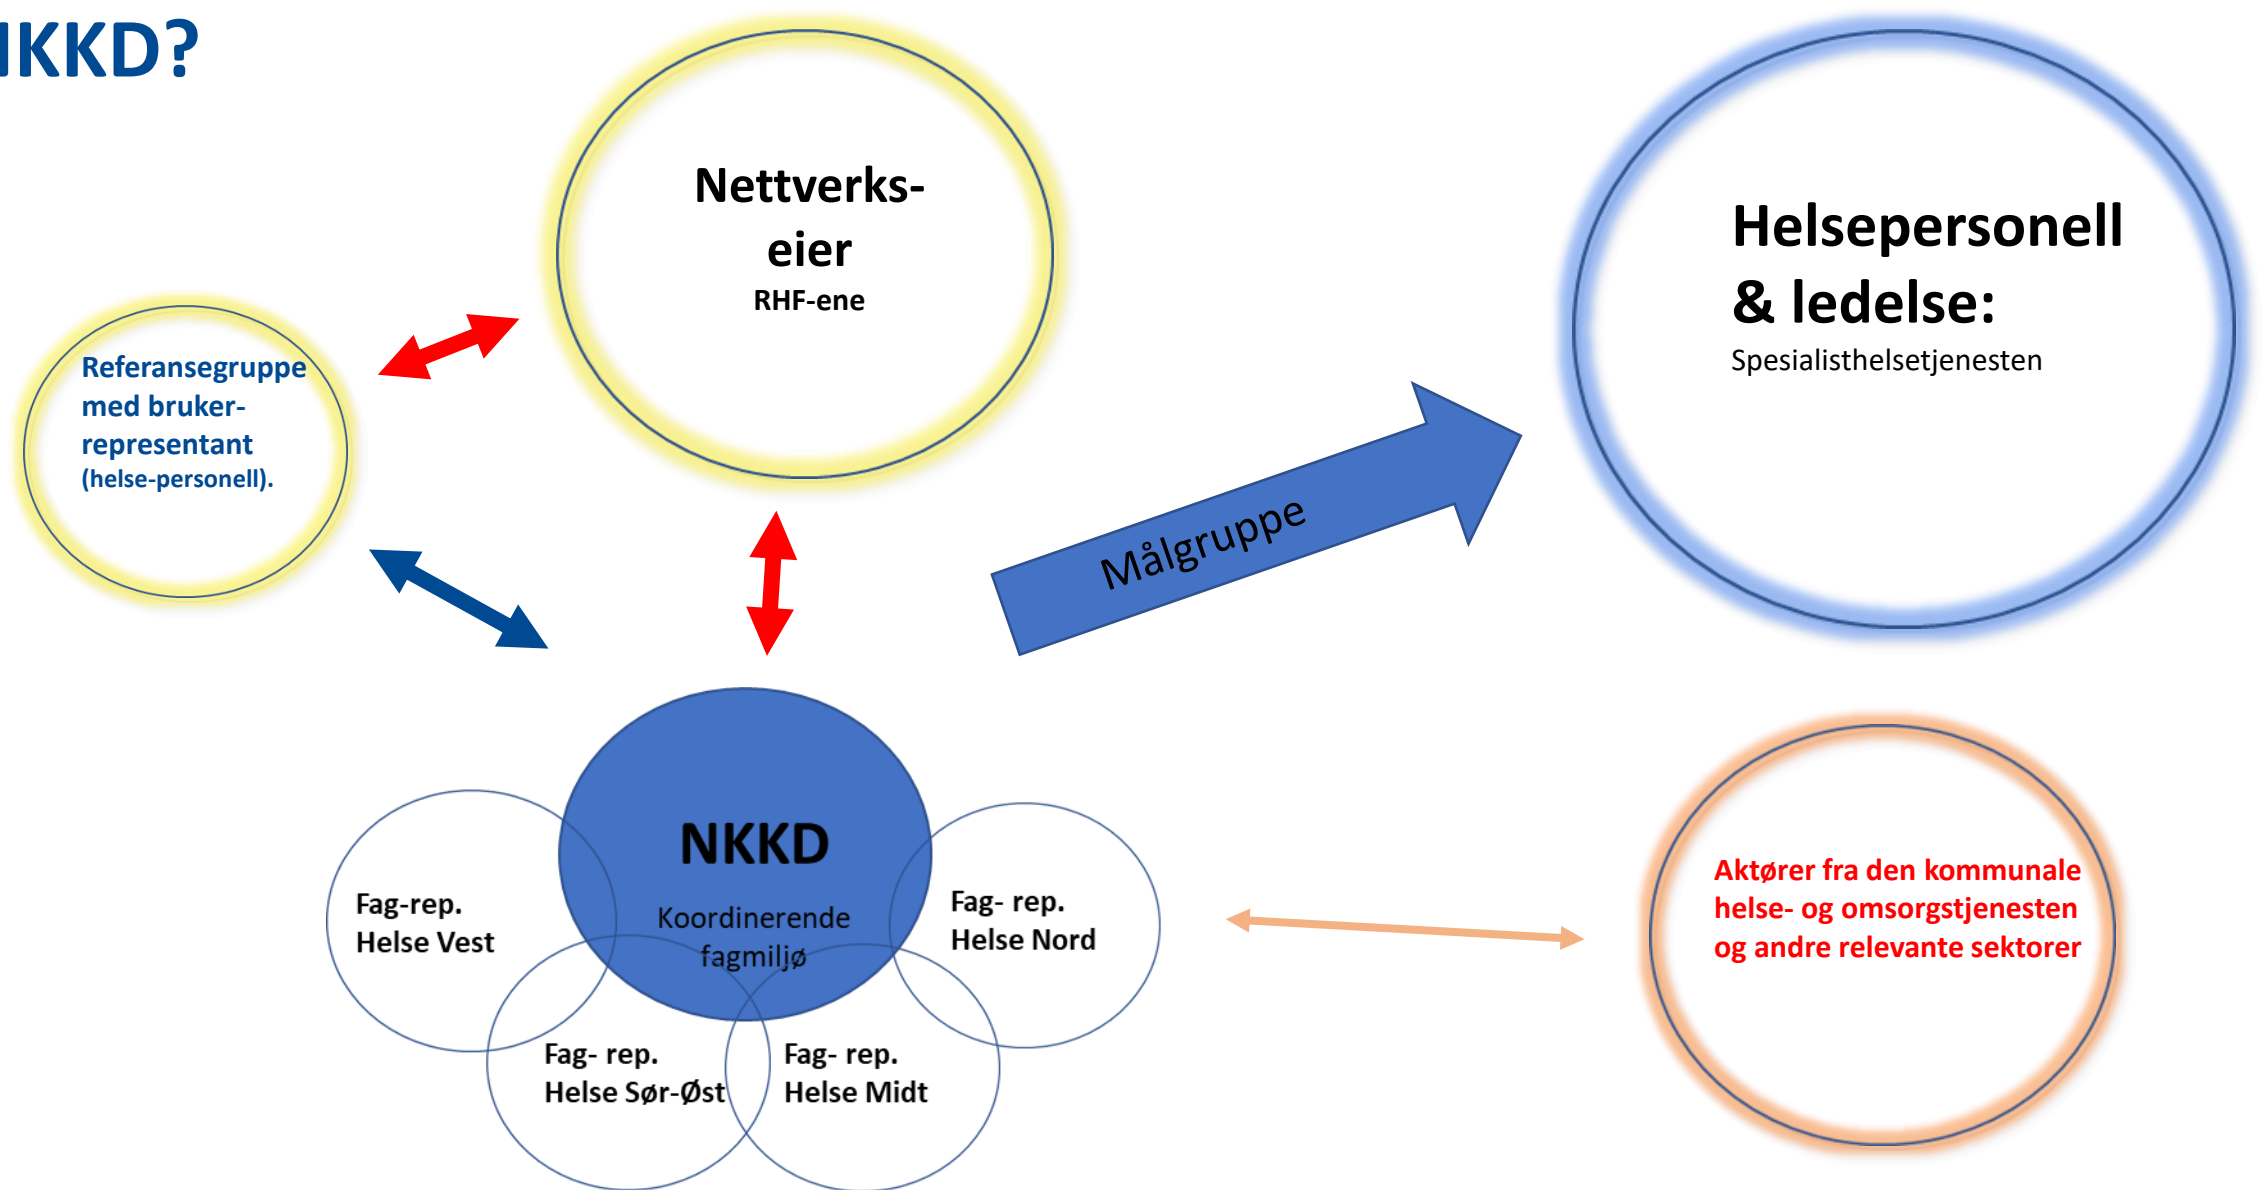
IKKD?

Nettverks-eier
RHF-ene

Helsepersonell & ledelse:
Spesialisthelsetjenesten

Referansegruppe med bruker-representant (helse-personell).

Målgruppe

NKKD
Koordinerende fagmiljø

Fag-rep.
Helse Vest

Fag- rep.
Helse Nord

Fag- rep.
Helse Sør-Øst

Fag- rep.
Helse Midt

Aktører fra den kommunale helse- og omsorgstjenesten og andre relevante sektorer